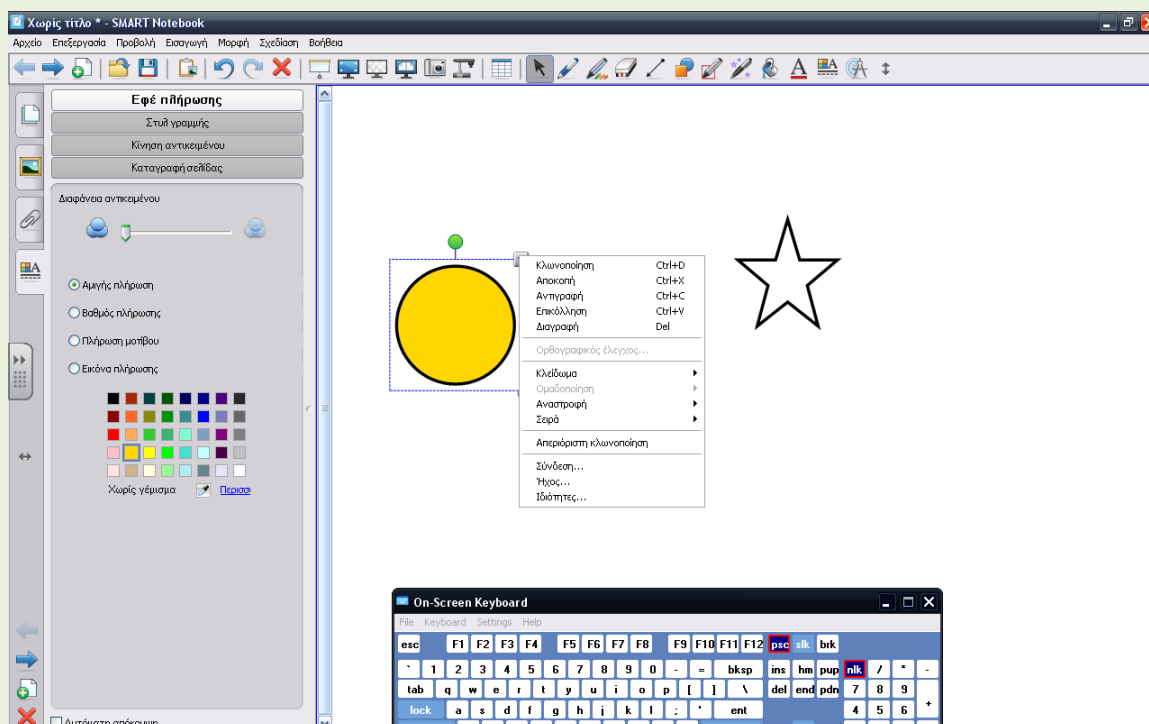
Χωρίς τίτλο * - SMART Notebook

Αρχείο Επεξεργασία Προβολή Εισαγωγή Μορφή Σχεδίαση Βοήθεια

Εφέ πλήρωσης
Στυλ γραμμής
Κίνηση αντικειμένου
Καταγραφή σελίδας

Διαφάνεια αντικειμένου

Αμιγής πλήρωση
Βαθμός πλήρωσης
Πλήρωση μοτίβου
Εικόνα πλήρωσης

Χωρίς γέμισμα
Περισσ

Αυτόματη απόκρυψη

Κλωνοποίηση Ctrl+D
Αποκοπή Ctrl+X
Αντιγραφή Ctrl+C
Επικόλληση Ctrl+V
Διαγραφή Del
Ορθογραφικός έλεγχος...
Κλείδωμα
Ομαδοποίηση
Αναστροφή
Σειρά
Απεριόριστη κλωνοποίηση
Σύνδεση...
Ήχος...
Ιδιότητες...

On-Screen Keyboard
File Keyboard Settings Help

| esc | F1 | F2 | F3 | F4 | F5 | F6 | F7 | F8 | F9 | F10 | F11 | F12 | psc | slk | brk |
|---|---|---|---|---|---|---|---|---|---|---|---|---|---|---|---|
| ` | 1 | 2 | 3 | 4 | 5 | 6 | 7 | 8 | 9 | 0 | - | = | bksp | ins | hm |
| tab | q | w | e | r | t | y | u | i | o | p | [ | ] | \ | del | end |
| lock | a | s | d | f | g | h | j | k | l | ; | ' | ent | | | |

pup nlk / * -
pdn 7 8 9 +
4 5 6